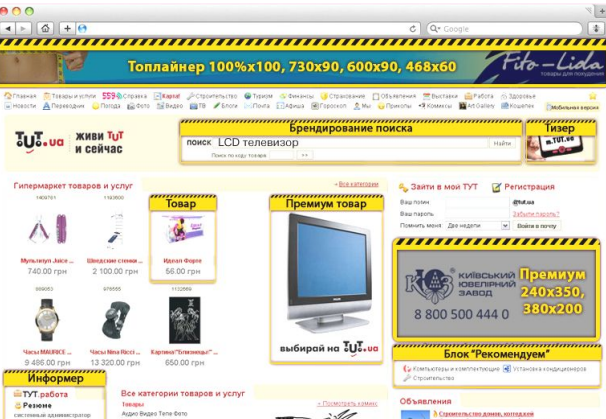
Google

Топлайнер 100%x100, 730x90, 600x90, 468x60

Fito-Lida
товары для похудения

Главная | Товары и услуги | Справка | Карта | Строительство | Туризм | Финансы | Страхование | Объявления | Выставки | Работа | Здоровье
Новости | Переводчик | Погода | Фото | Видео | ТВ | Блоги | Почта | Афиша | Гороскоп | Мы | Приколы | Комиксы | Art Gallery | Кошелек | Мобильная версия

TUT.ua живи TUT и сейчас

Брендирование поиска
поиск LCD телевизор Найти
Поиск по коду товара

Тизер
m.TUT.ua

Гипермаркет товаров и услуг
» Все категории

Товар
Премиум товар

Мультитул Juice ...
740.00 грн
Шведские стенки ...
2 100.00 грн
Идеал Форм
56.00 грн
Часы MAURICE ...
9 486.00 грн
Часы Nina Ricci ...
13 320.00 грн
Картина "Близнецы" ...
650.00 грн

выбирай на TUT.ua

Зайти в мой TUT | Регистрация
Ваш логин @tut.ua
Ваш пароль Забыли пароль?
Помнить меня Две недели Войти в почту

КИЇВСЬКИЙ ЮВЕЛІРНИЙ ЗАВОД
8 800 500 444 0
Премиум 240x350, 380x200

Блок "Рекомендуем"
Компьютеры и комплектующие | Установка кондиционеров
Строительство

Информер
TUT.работа
Резюме
системный администратор

Все категории товаров и услуг
Товары
Аудио Видео Теле Фото

» Посмотреть комикс

Объявления
Строительство домов, коттеджей